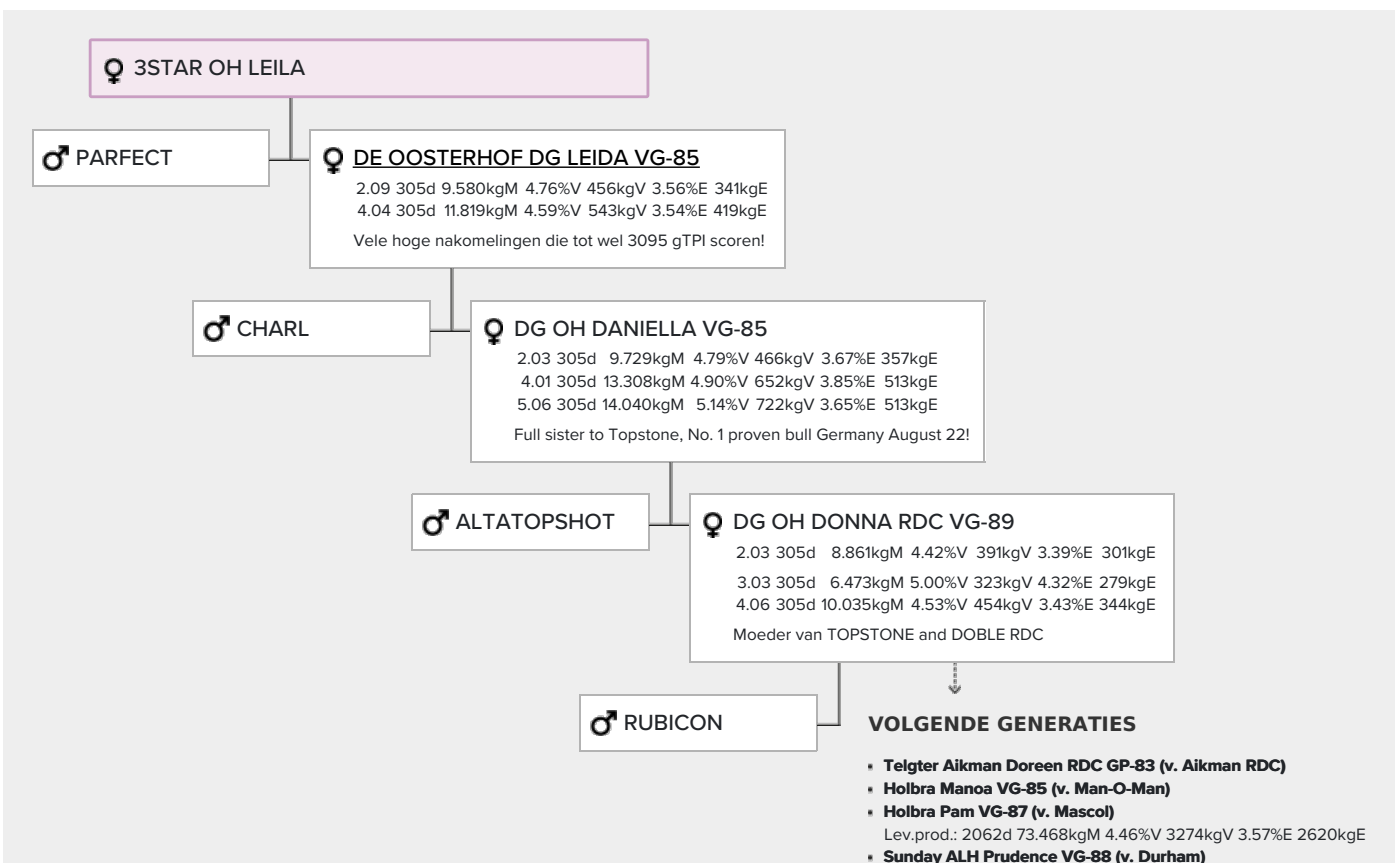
♀ 3STAR OH LEILA

♂ PARFECT

♀ DE OOSTERHOF DG LEIDA VG-85

2.09 305d 9.580kgM 4.76%V 456kgV 3.56%E 341kgE
4.04 305d 11.819kgM 4.59%V 543kgV 3.54%E 419kgE

Vele hoge nakomelingen die tot wel 3095 gTPI scoren!

♂ CHARL

♀ DG OH DANIELLA VG-85

2.03 305d 9.729kgM 4.79%V 466kgV 3.67%E 357kgE
4.01 305d 13.308kgM 4.90%V 652kgV 3.85%E 513kgE
5.06 305d 14.040kgM 5.14%V 722kgV 3.65%E 513kgE

Full sister to Topstone, No. 1 proven bull Germany August 22!

♂ ALTATOPSHOT

♀ DG OH DONNA RDC VG-89

2.03 305d 8.861kgM 4.42%V 391kgV 3.39%E 301kgE
3.03 305d 6.473kgM 5.00%V 323kgV 4.32%E 279kgE
4.06 305d 10.035kgM 4.53%V 454kgV 3.43%E 344kgE

Moeder van TOPSTONE and DOBLE RDC

♂ RUBICON

VOLGENDE GENERATIES

- Telgter Aikman Doreen RDC GP-83 (v. Aikman RDC)
- Holbra Manoa VG-85 (v. Man-O-Man)
- Holbra Pam VG-87 (v. Mascol)
Lev.prod.: 2062d 73.468kgM 4.46%V 3274kgV 3.57%E 2620kgE
- Sunday ALH Prudence VG-88 (v. Durham)